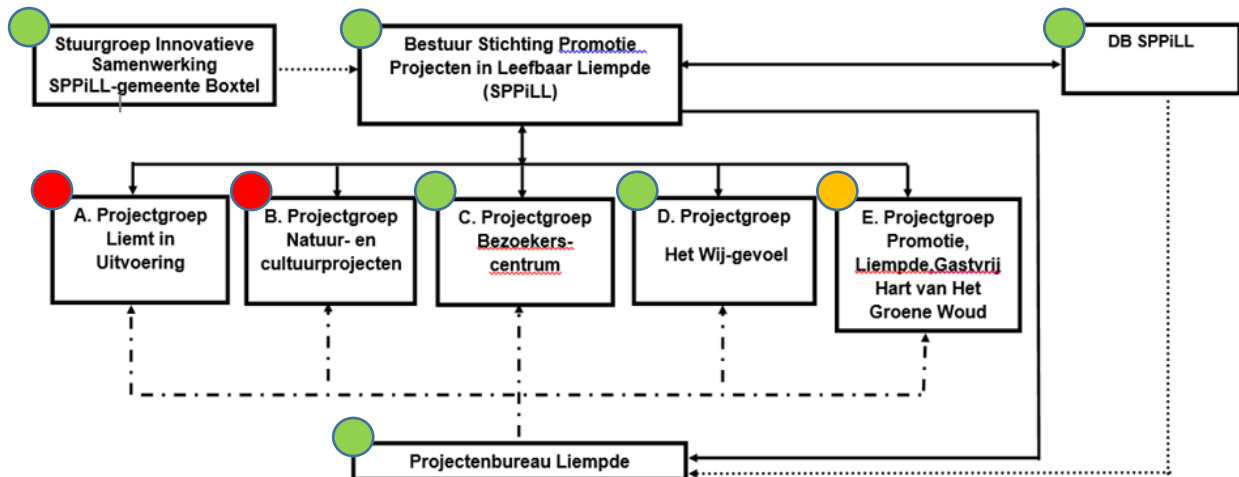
Stuurgroep Innovatieve Samenwerking SPPiLL-gemeente Boxtel

Bestuur Stichting Promotie Projecten in Leefbaar Liempde (SPPiLL)

DB SPPiLL

A. Projectgroep Liemt in Uitvoering

B. Projectgroep Natuur- en cultuurprojecten

C. Projectgroep Bezoekers-centrum

D. Projectgroep Het Wij-gevoel

E. Projectgroep Promotie, Liempde,Gastvrij Hart van Het Groene Woud

Projectenbureau Liempde